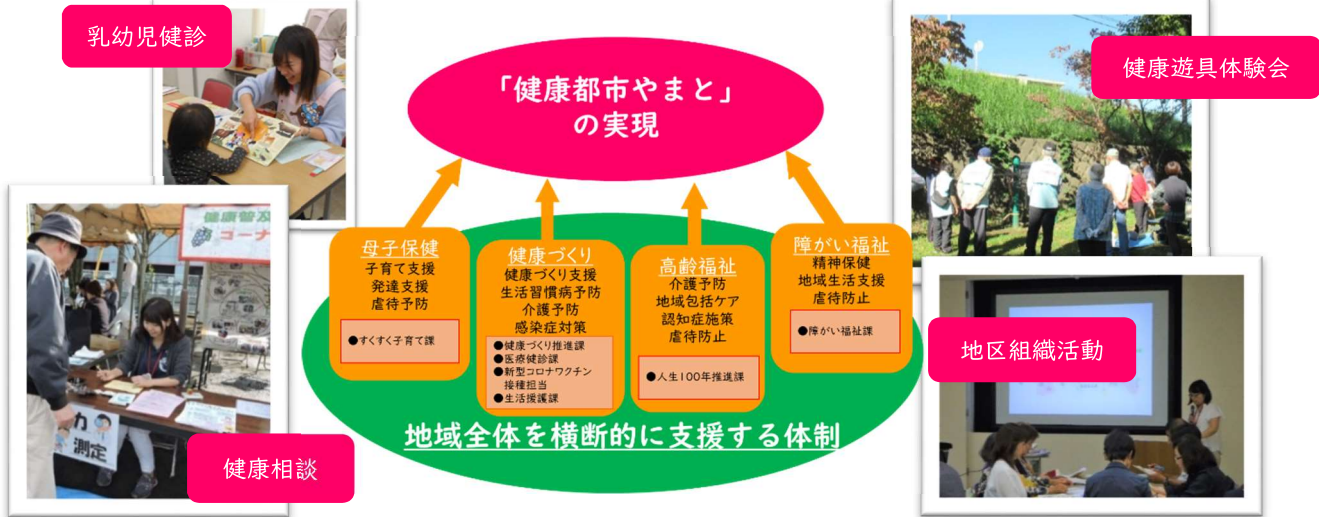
乳幼児健診

健康遊具体験会

「健康都市やまと」
の実現

母子保健
子育て支援
発達支援
虐待予防

●すくすく子育て課

健康づくり
健康づくり支援
生活習慣病予防
介護予防
感染症対策

●健康づくり推進課
●医療健診課
●新型コロナワクチン接種担当
●生活援護課

高齢福祉
介護予防
地域包括ケア
認知症施策
虐待防止

●人生100年推進課

障がい福祉
精神保健
地域生活支援
虐待防止

●障がい福祉課

地域全体を横断的に支援する体制

健康普及
コーナー

力
測定

地区組織活動

健康相談